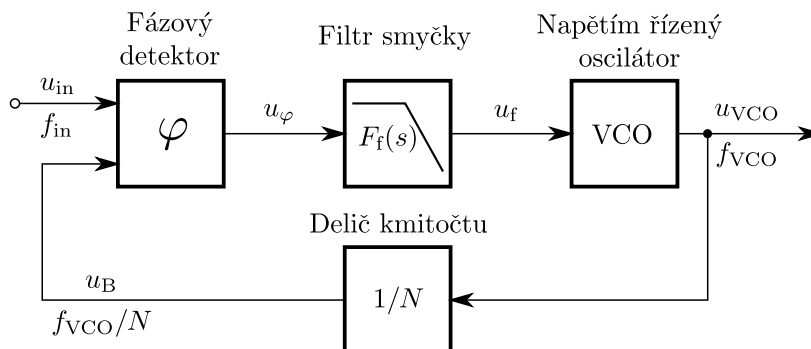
Fázový detektor

Filtr smyčky

Napětím řízený oscilátor

$u_{\mathrm{in}}$

$f_{\mathrm{in}}$

$\varphi$

$u_{\varphi}$

$F_{\mathrm{f}}(s)$

$u_{\mathrm{f}}$

VCO

$u_{\mathrm{VCO}}$

$f_{\mathrm{VCO}}$

Delič kmitočtu

$u_{\mathrm{B}}$

$f_{\mathrm{VCO}}/N$

$1/N$